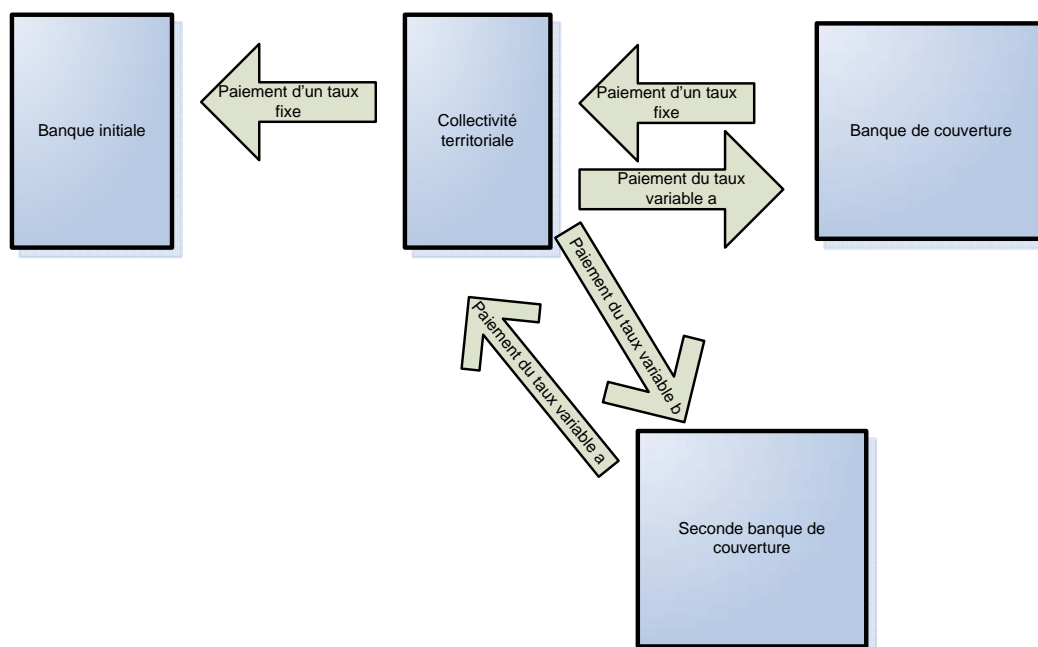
Banque initiale

Paiement d'un taux fixe

Collectivité territoriale

Paiement d'un taux fixe

Banque de couverture

Paiement du taux variable a

Paiement du taux variable b

Paiement du taux variable a

Seconde banque de couverture